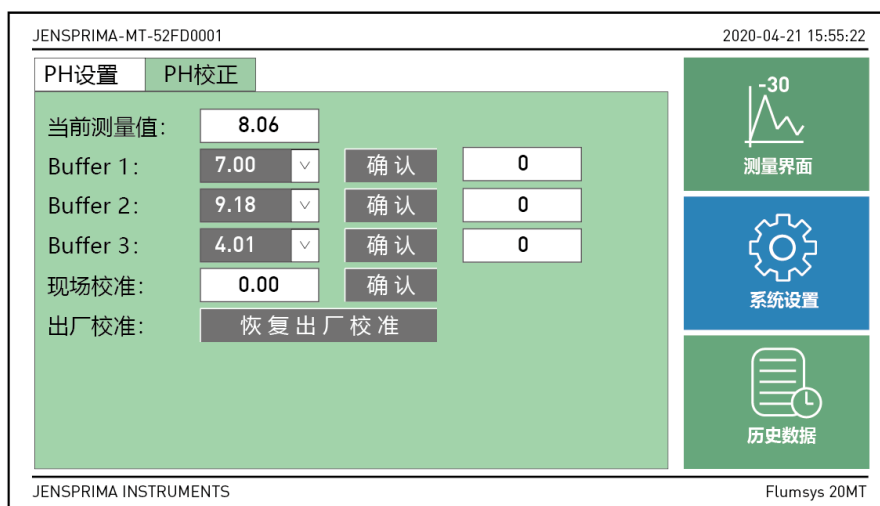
JENSPRIMA-MT-52FD0001

2020-04-21 15:55:22

PH设置 PH校正

当前测量值: 8.06

Buffer 1: 7.00 确认 0

Buffer 2: 9.18 确认 0

Buffer 3: 4.01 确认 0

现场校准: 0.00 确认

出厂校准: 恢复出厂校准

-30

测量界面

系统设置

历史数据

JENSPRIMA INSTRUMENTS

Flumsys 20MT